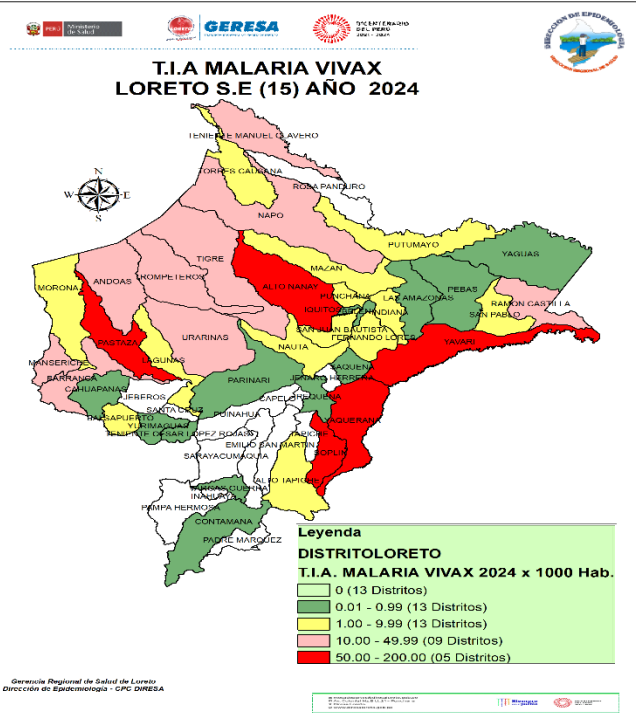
PERÚ Ministerio de Salud
GERESA
BICENTENARIO DEL PERÚ 2021 - 2024
DIRECCIÓN DE EPIDEMIOLOGÍA

T.I.A MALARIA VIVAX
LORETO S.E (15) AÑO 2024

TENIENTE MANUEL CLAVERO
TORRES CAUSANA
ROSA PANDURO
NAPO
PUTUMAYO
YAGUAS
TIGRE
MAZAN
ALTO NANAY
PEBAS
ANDOAS
TROMPETEROS
PUNCHANA
LAS AMAZONAS
RAMON CASTILLA
MORONA
IQUITOS
INDIANA
SAN PABLO
URARINAS
BELEN
SAN JUAN BAUTISTA
FERNANDO LORES
YAVARI
PASTAZA
LAGUNAS
NAUTA
SAQUENA
MANSERICHE
BARRANCA
PARINARI
JENARO HERRERA
CAHUAPANAS
JEBEROS
CAPELO
REQUENA
BALSAPUERTO
SANTA CRUZ
PUINAHUA
YURIMAGUAS
TENIENTE CESAR LOPEZ ROJAS
EMILIO SAN MARTIN
YAQUERANA
TAPICHE
SARAYACU
MAQUIA
SOPLIN
ALTO TAPICHE
VARGAS GUERRA
INAHUAYA
PAMPA HERMOSA
CONTAMANA
PADRE MARQUEZ

Leyenda
DISTRITOLORETO
T.I.A. MALARIA VIVAX 2024 x 1000 Hab.
0 (13 Distritos)
0.01 - 0.99 (13 Distritos)
1.00 - 9.99 (13 Distritos)
10.00 - 49.99 (09 Distritos)
50.00 - 200.00 (05 Distritos)

Gerencia Regional de Salud de Loreto
Dirección de Epidemiología - CPC DIRESA